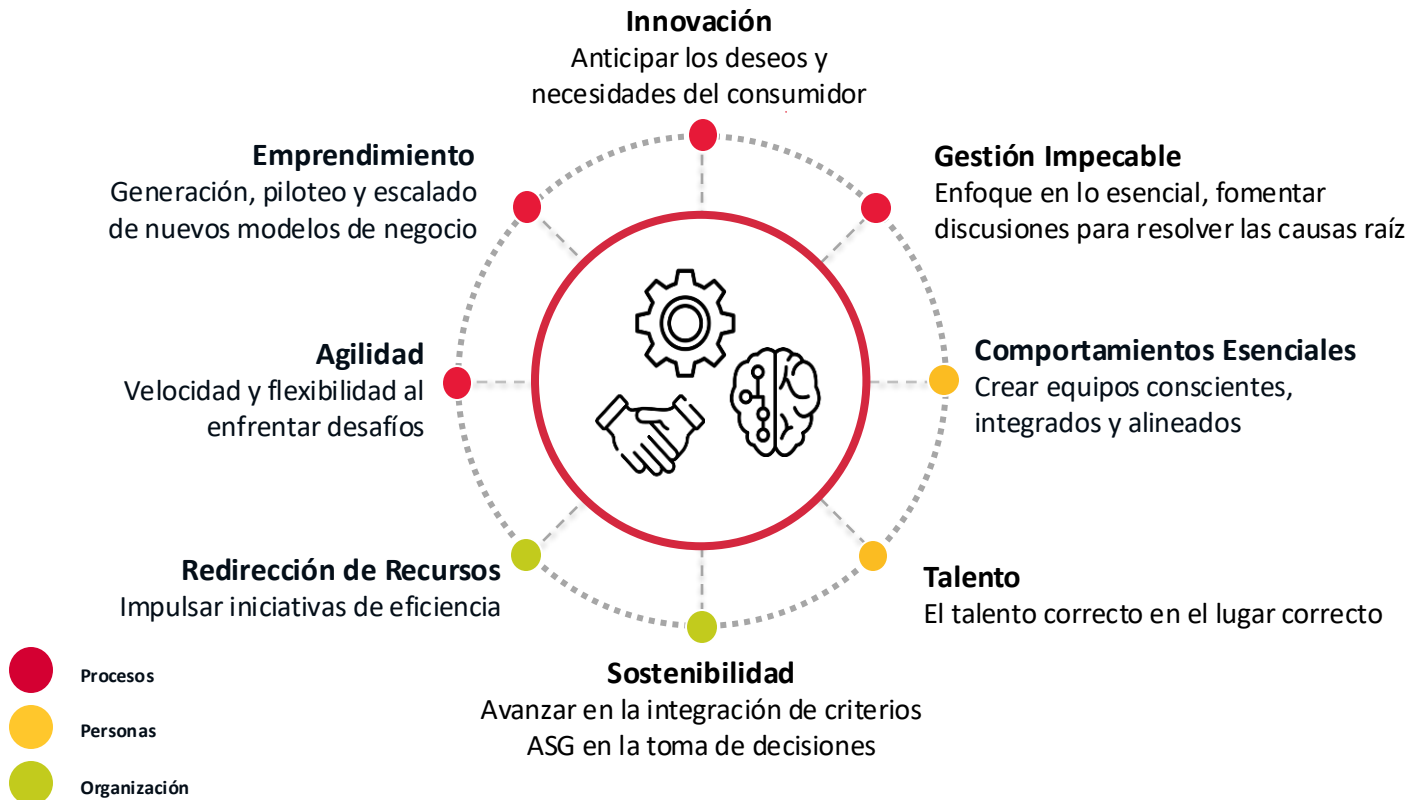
Innovación
Anticipar los deseos y necesidades del consumidor

Emprendimiento
Generación, piloteo y escalado de nuevos modelos de negocio

Gestión Impecable
Enfoque en lo esencial, fomentar discusiones para resolver las causas raíz

Agilidad
Velocidad y flexibilidad al enfrentar desafíos

Comportamientos Esenciales
Crear equipos conscientes, integrados y alineados

Redirección de Recursos
Impulsar iniciativas de eficiencia

Talento
El talento correcto en el lugar correcto

Sostenibilidad
Avanzar en la integración de criterios ASG en la toma de decisiones

Procesos
Personas
Organización